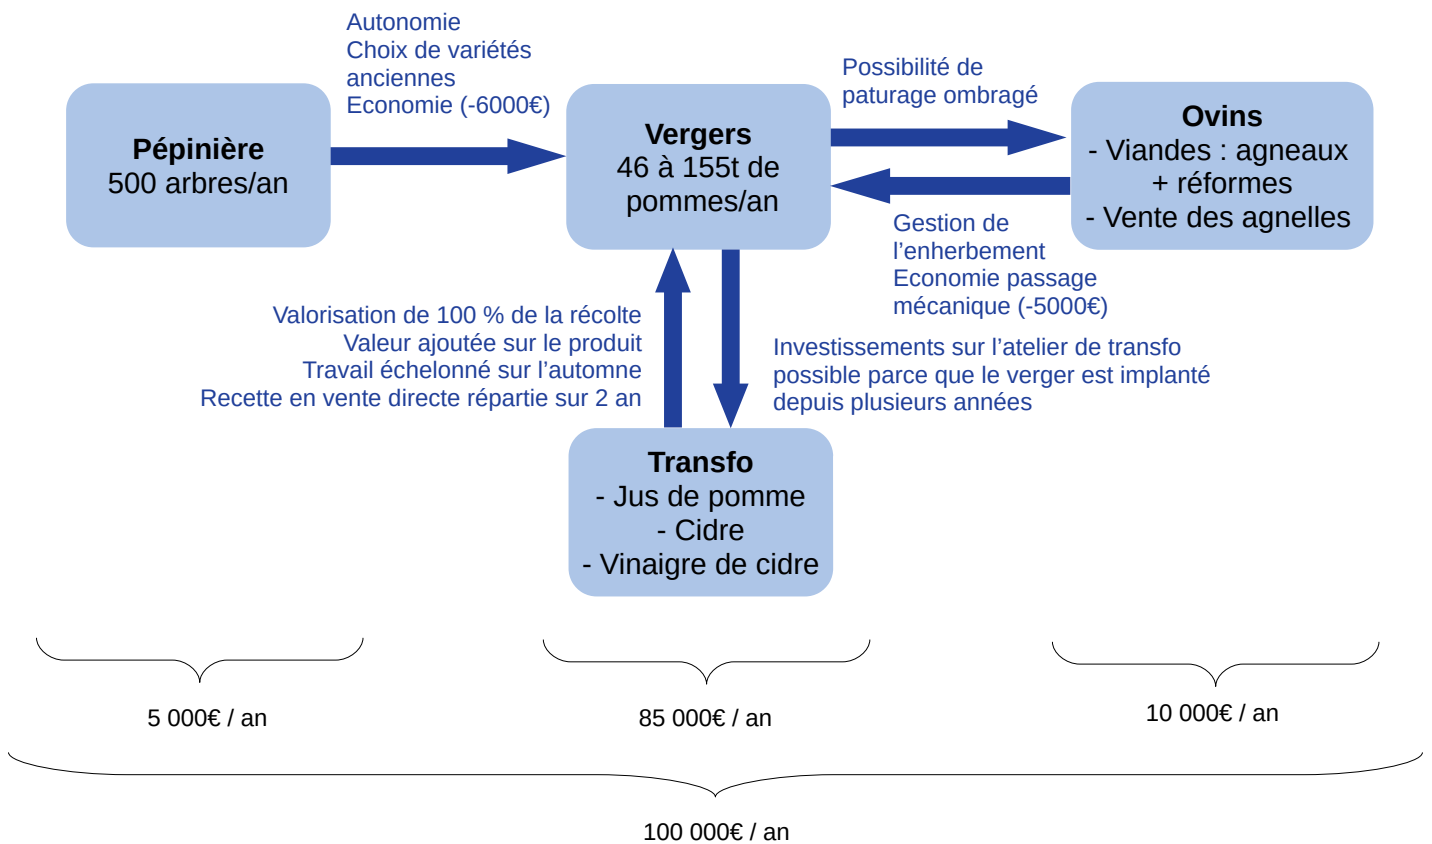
Pépinière
500 arbres/an

Autonomie
Choix de variétés anciennes
Economie (-6000€)

Vergers
46 à 155t de pommes/an

Possibilité de paturage ombragé

Ovins
- Viandes : agneaux + réformes
- Vente des agnelles

Gestion de l'enherbement
Economie passage mécanique (-5000€)

Valorisation de 100 % de la récolte
Valeur ajoutée sur le produit
Travail échelonné sur l'automne
Recette en vente directe répartie sur 2 an

Investissements sur l'atelier de transfo possible parce que le verger est implanté depuis plusieurs années

Transfo
- Jus de pomme
- Cidre
- Vinaigre de cidre

5 000€ / an

85 000€ / an

10 000€ / an

100 000€ / an